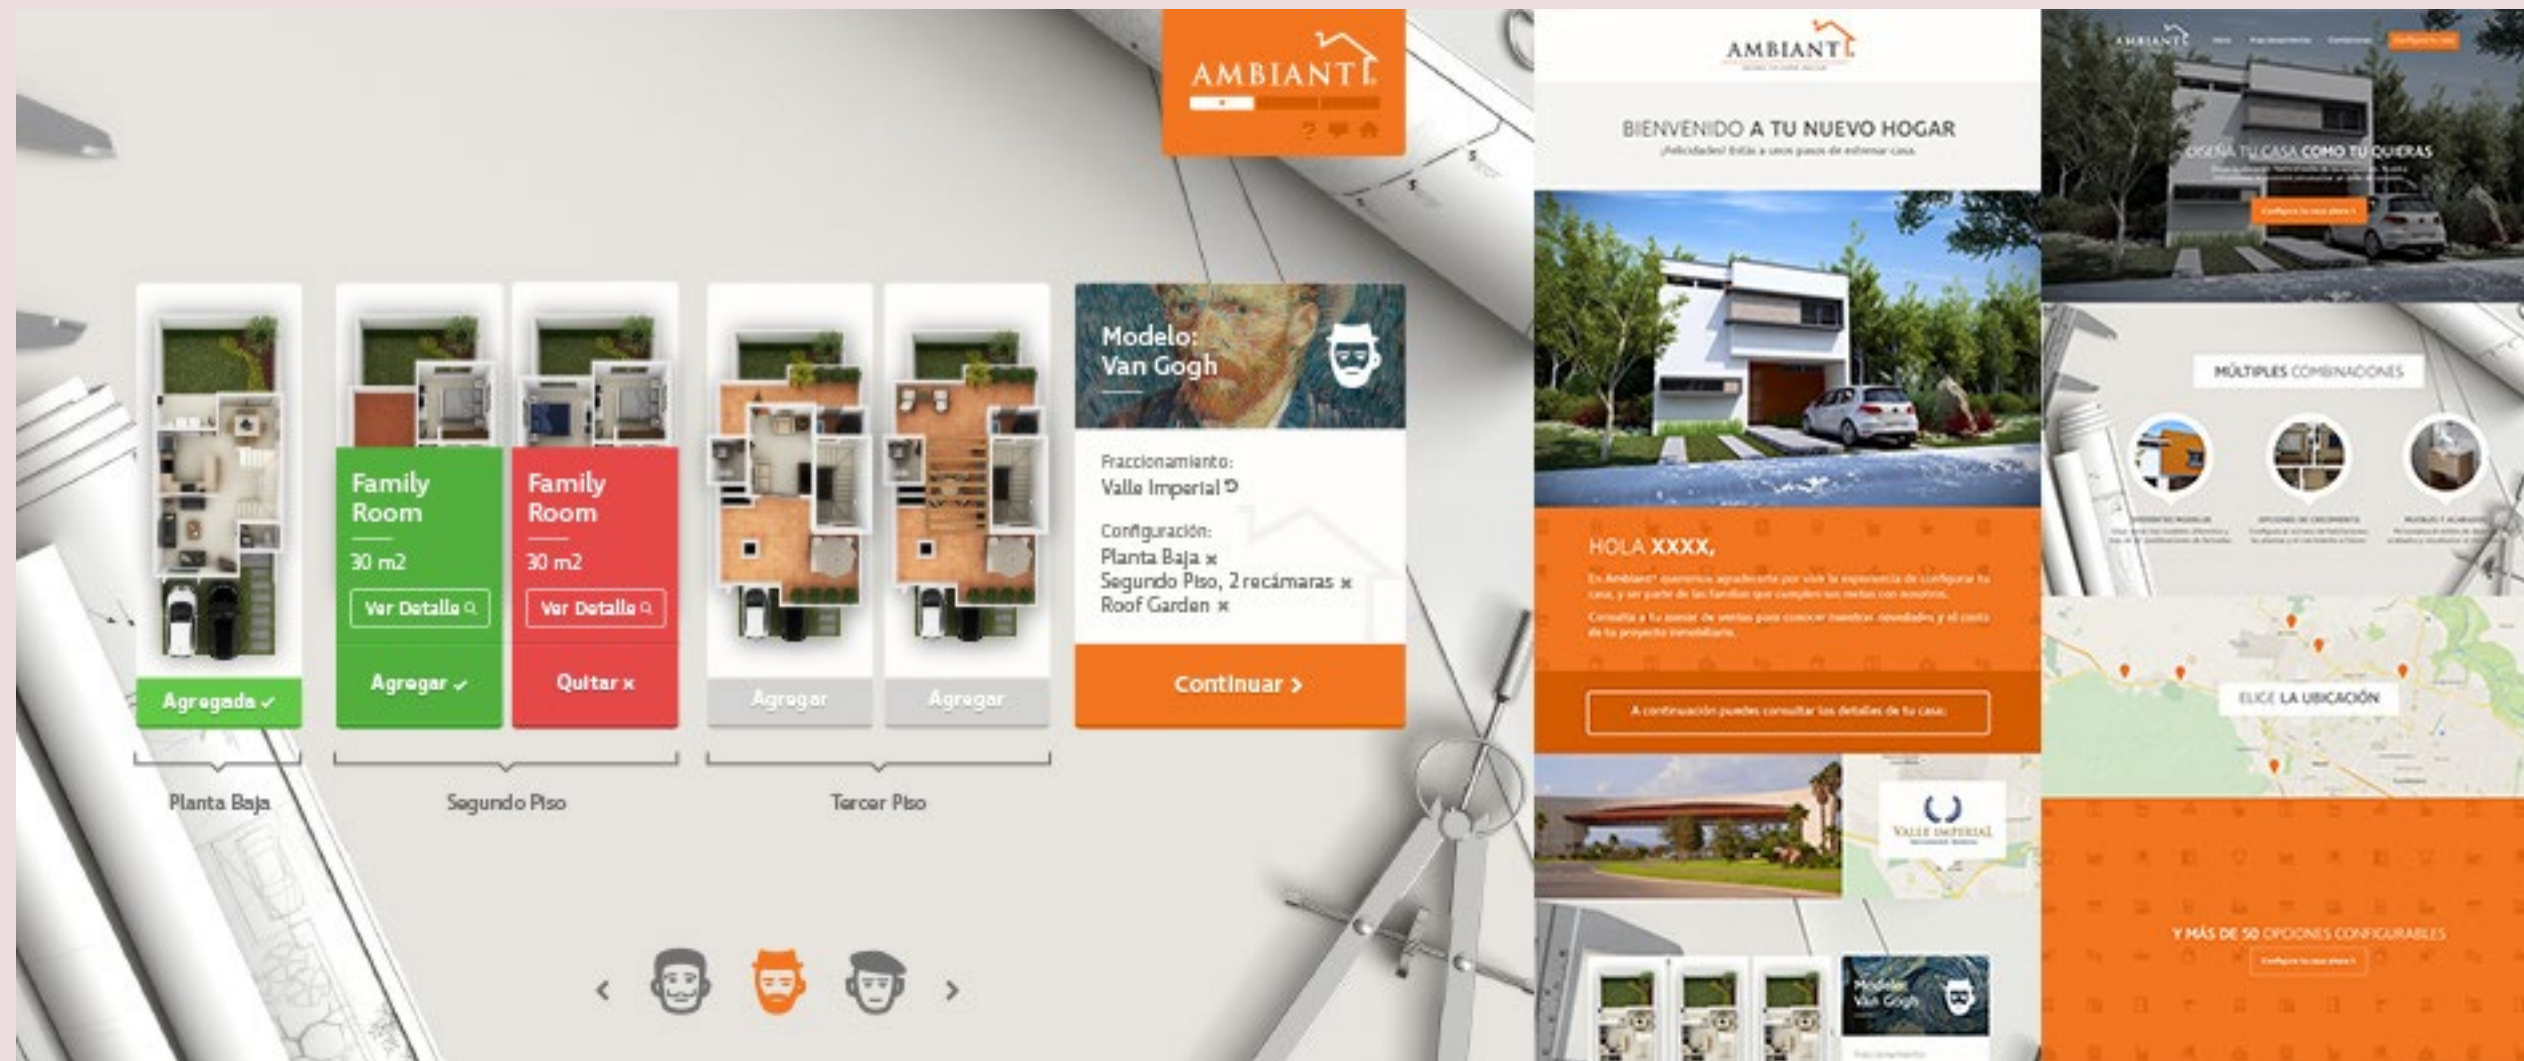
AMBIANTE

Family Room
30 m2
Ver Detalle
Agregar ✓

Family Room
30 m2
Ver Detalle
Quitar ×

Agregada ✓

Agregar

Agregar

Planta Baja

Segundo Piso

Tercer Piso

Modelo: Van Gogh

Fraccionamiento:
Valle Imperial

Configuración:
Planta Baja ×
Segundo Piso, 2 recámaras ×
Roof Garden ×

Continuar >

AMBIANTE

BIENVENIDO A TU NUEVO HOGAR
¡Felicidades! Estás a unos pasos de estrenar casa.

HOLA XXXX,

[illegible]

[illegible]

A continuación puedes consultar los detalles de tu casa:

VALLE IMPERIAL

Modelo: Van Gogh

AMBIANTE

DISEÑA TU CASA COMO TU QUIERAS

MÚLTIPLES COMBINACIONES

ELIGE LA UBICACIÓN

Y MÁS DE 50 OPCIONES CONFIGURABLES